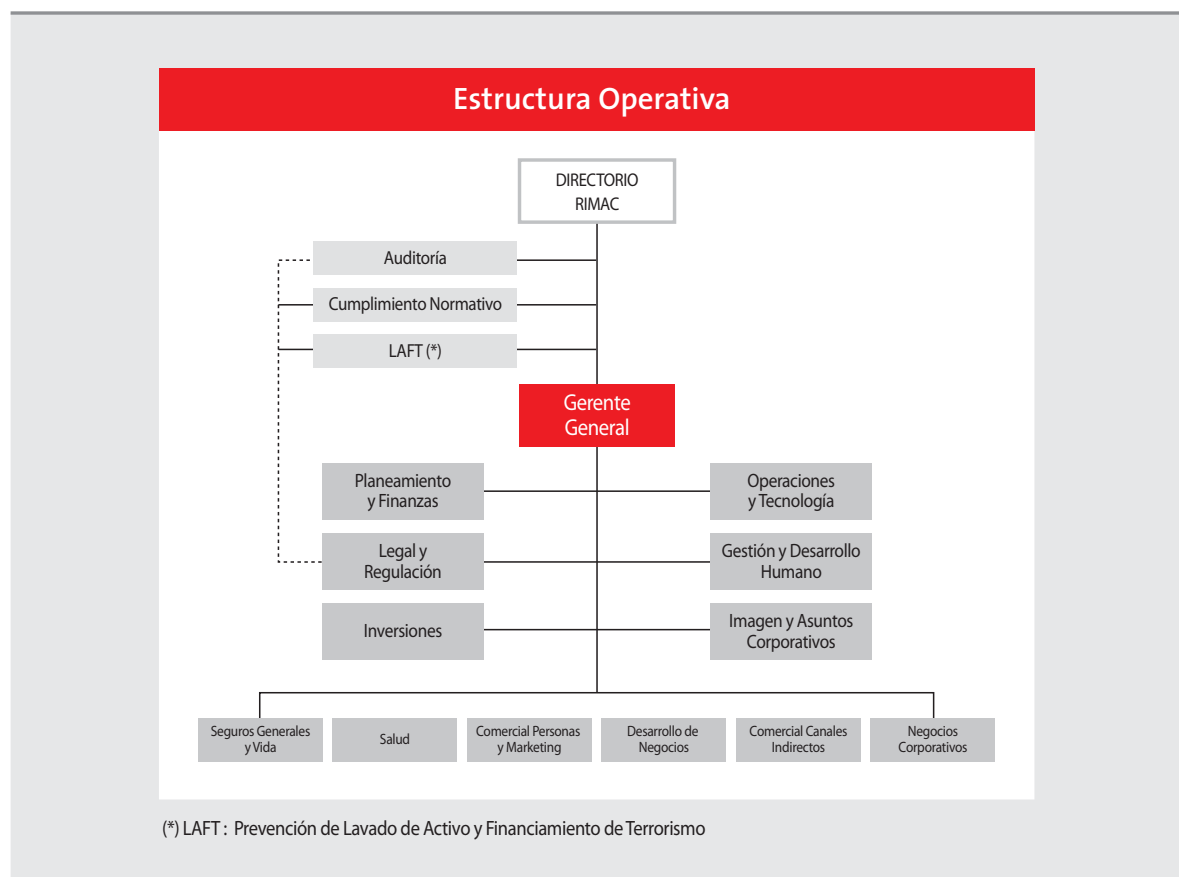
Estructura Operativa

DIRECTORIO RIMAC

Auditoría

Cumplimiento Normativo

LAFT (*)

Gerente General

Planeamiento y Finanzas

Operaciones y Tecnología

Legal y Regulación

Gestión y Desarrollo Humano

Inversiones

Imagen y Asuntos Corporativos

Seguros Generales y Vida

Salud

Comercial Personas y Marketing

Desarrollo de Negocios

Comercial Canales Indirectos

Negocios Corporativos

(*) LAFT : Prevención de Lavado de Activo y Financiamiento de Terrorismo